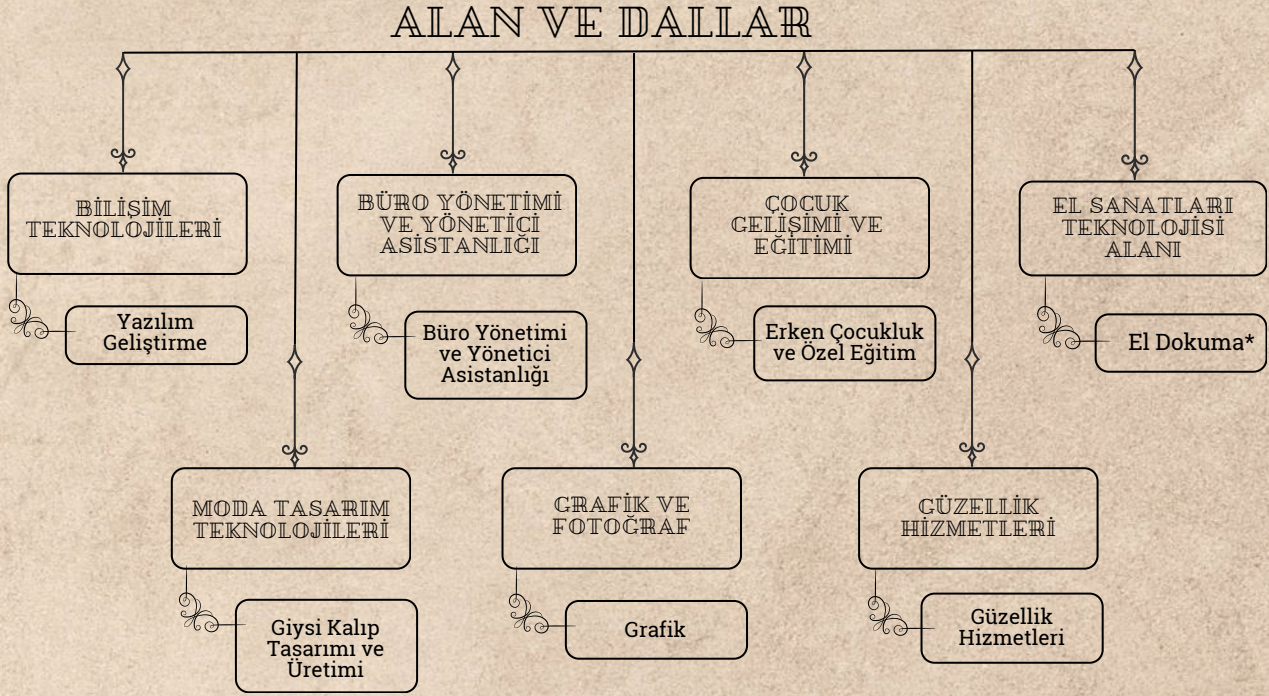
ALAN VE DALLAR

BİLİŞİM TEKNOLOJİLERİ

Yazılım Geliştirme

BÜRO YÖNETİMİ VE YÖNETİCİ ASİSTANLIĞI

Büro Yönetimi ve Yönetici Asistanlığı

ÇOCUK GELİŞİMİ VE EĞİTİMİ

Erken Çocukluk ve Özel Eğitim

EL SANATLARI TEKNOLOJİSİ ALANI

El Dokuma*

MODA TASARIM TEKNOLOJİLERİ

Giysi Kalıp Tasarımı ve Üretimi

GRAFİK VE FOTOĞRAF

Grafik

GÜZELLİK HİZMETLERİ

Güzellik Hizmetleri